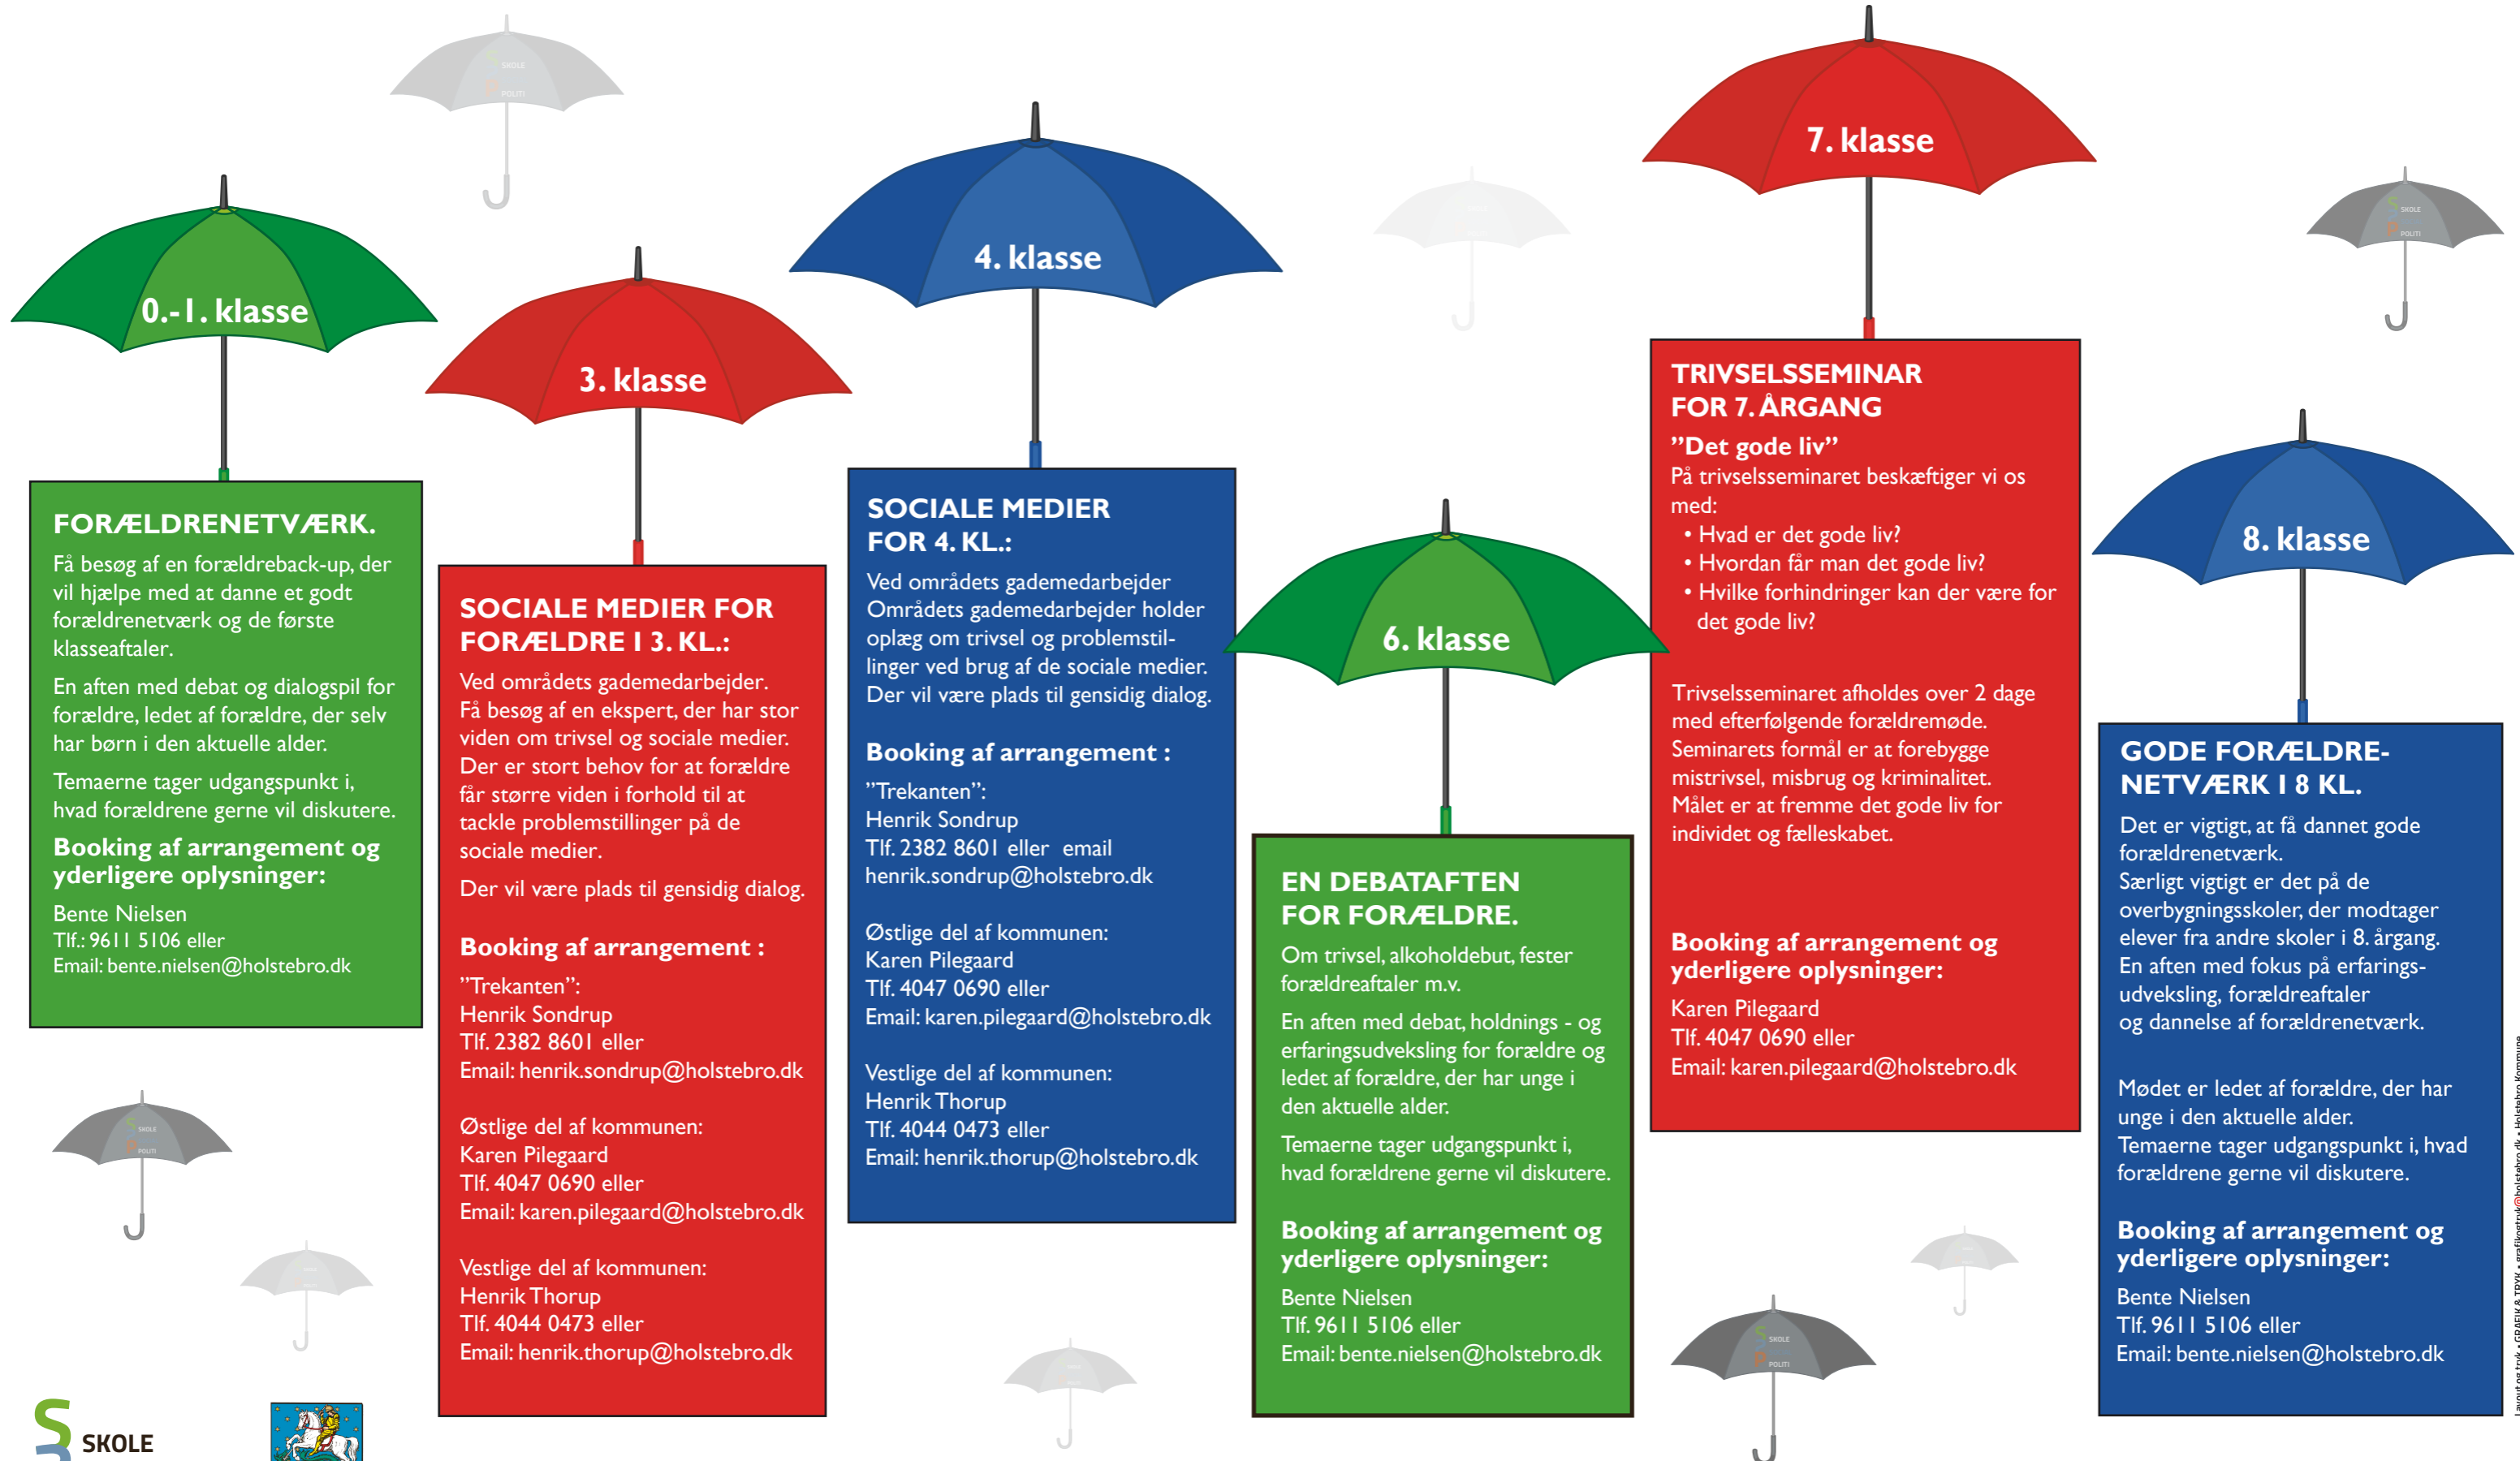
0.-1. klasse

FORÆLDRENETVÆRK.
Få besøg af en forældreback-up, der vil hjælpe med at danne et godt forældrenetværk og de første klasseaftaler.

En aften med debat og dialogspil for forældre, ledet af forældre, der selv har børn i den aktuelle alder.

Temaerne tager udgangspunkt i, hvad forældrene gerne vil diskutere.

Booking af arrangement og yderligere oplysninger:
Bente Nielsen
Tlf.: 9611 5106 eller
Email: bente.nielsen@holstebro.dk

3. klasse

SOCIALE MEDIER FOR FORÆLDRE I 3. KL.:
Ved områdets gademedarbejder.
Få besøg af en ekspert, der har stor viden om trivsel og sociale medier.
Der er stort behov for at forældre får større viden i forhold til at tackle problemstillinger på de sociale medier.

Der vil være plads til gensidig dialog.

Booking af arrangement :
"Trekanten":
Henrik Sondrup
Tlf. 2382 8601 eller
Email: henrik.sondrup@holstebro.dk

Østlige del af kommunen:
Karen Pilegaard
Tlf. 4047 0690 eller
Email: karen.pilegaard@holstebro.dk

Vestlige del af kommunen:
Henrik Thorup
Tlf. 4044 0473 eller
Email: henrik.thorup@holstebro.dk

4. klasse

SOCIALE MEDIER FOR 4. KL.:
Ved områdets gademedarbejder
Områdets gademedarbejder holder oplæg om trivsel og problemstillinger ved brug af de sociale medier.
Der vil være plads til gensidig dialog.

Booking af arrangement :
"Trekanten":
Henrik Sondrup
Tlf. 2382 8601 eller email
henrik.sondrup@holstebro.dk

Østlige del af kommunen:
Karen Pilegaard
Tlf. 4047 0690 eller
Email: karen.pilegaard@holstebro.dk

Vestlige del af kommunen:
Henrik Thorup
Tlf. 4044 0473 eller
Email: henrik.thorup@holstebro.dk

6. klasse

EN DEBATAFTEN FOR FORÆLDRE.
Om trivsel, alkoholdebut, fester forældreaftaler m.v.

En aften med debat, holdnings - og erfaringsudveksling for forældre og ledet af forældre, der har unge i den aktuelle alder.

Temaerne tager udgangspunkt i, hvad forældrene gerne vil diskutere.

Booking af arrangement og yderligere oplysninger:
Bente Nielsen
Tlf. 9611 5106 eller
Email: bente.nielsen@holstebro.dk

7. klasse

TRIVSELSSEMINAR FOR 7. ÅRGANG
"Det gode liv"
På trivselsseminaret beskæftiger vi os med:
• Hvad er det gode liv?
• Hvordan får man det gode liv?
• Hvilke forhindringer kan der være for det gode liv?

Trivselsseminaret afholdes over 2 dage med efterfølgende forældremøde.
Seminarets formål er at forebygge mistrivsel, misbrug og kriminalitet.
Målet er at fremme det gode liv for individet og fælleskabet.

Booking af arrangement og yderligere oplysninger:
Karen Pilegaard
Tlf. 4047 0690 eller
Email: karen.pilegaard@holstebro.dk

8. klasse

GODE FORÆLDRENETVÆRK I 8 KL.
Det er vigtigt, at få dannet gode forældrenetværk.
Særligt vigtigt er det på de overbygningsskoler, der modtager elever fra andre skoler i 8. årgang.
En aften med fokus på erfaringsudveksling, forældreaftaler og dannelse af forældrenetværk.

Mødet er ledet af forældre, der har unge i den aktuelle alder.
Temaerne tager udgangspunkt i, hvad forældrene gerne vil diskutere.

Booking af arrangement og yderligere oplysninger:
Bente Nielsen
Tlf. 9611 5106 eller
Email: bente.nielsen@holstebro.dk

SKOLE